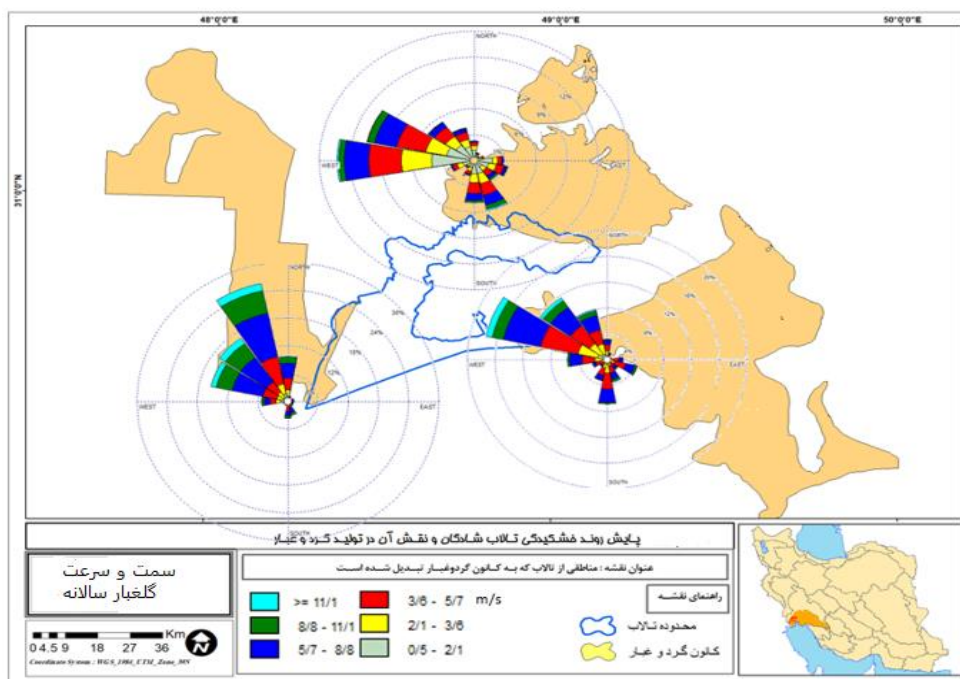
48°0'0"E
49°0'0"E
50°0'0"E
31°0'0"N

NORTH
WEST
EAST
SOUTH
12%
9%
6%
3%
24%
18%
12%
36%
30%
20%

پایش روند خشکیدگی تالاب شادگان و نقش آن در تولید گرد و غبار

سمت و سرعت
گلغبار سالانه

عنوان نقشه : مناطقی از تالاب که به کانون گردوغبار تبدیل شده است

| | | | | |
|---|---|---|---|---|
| >= 11/1 | 3/6 - 5/7 | m/s |
| 8/8 - 11/1 | 2/1 - 3/6 | |
| 5/7 - 8/8 | 0/5 - 2/1 | |

راهنمای نقشه
محدوده تالاب
کانون گرد و غبار

0 4.5 9 18 27 36 Km
N
Coordinate System: WGS_1984_UTM_Zone_39N